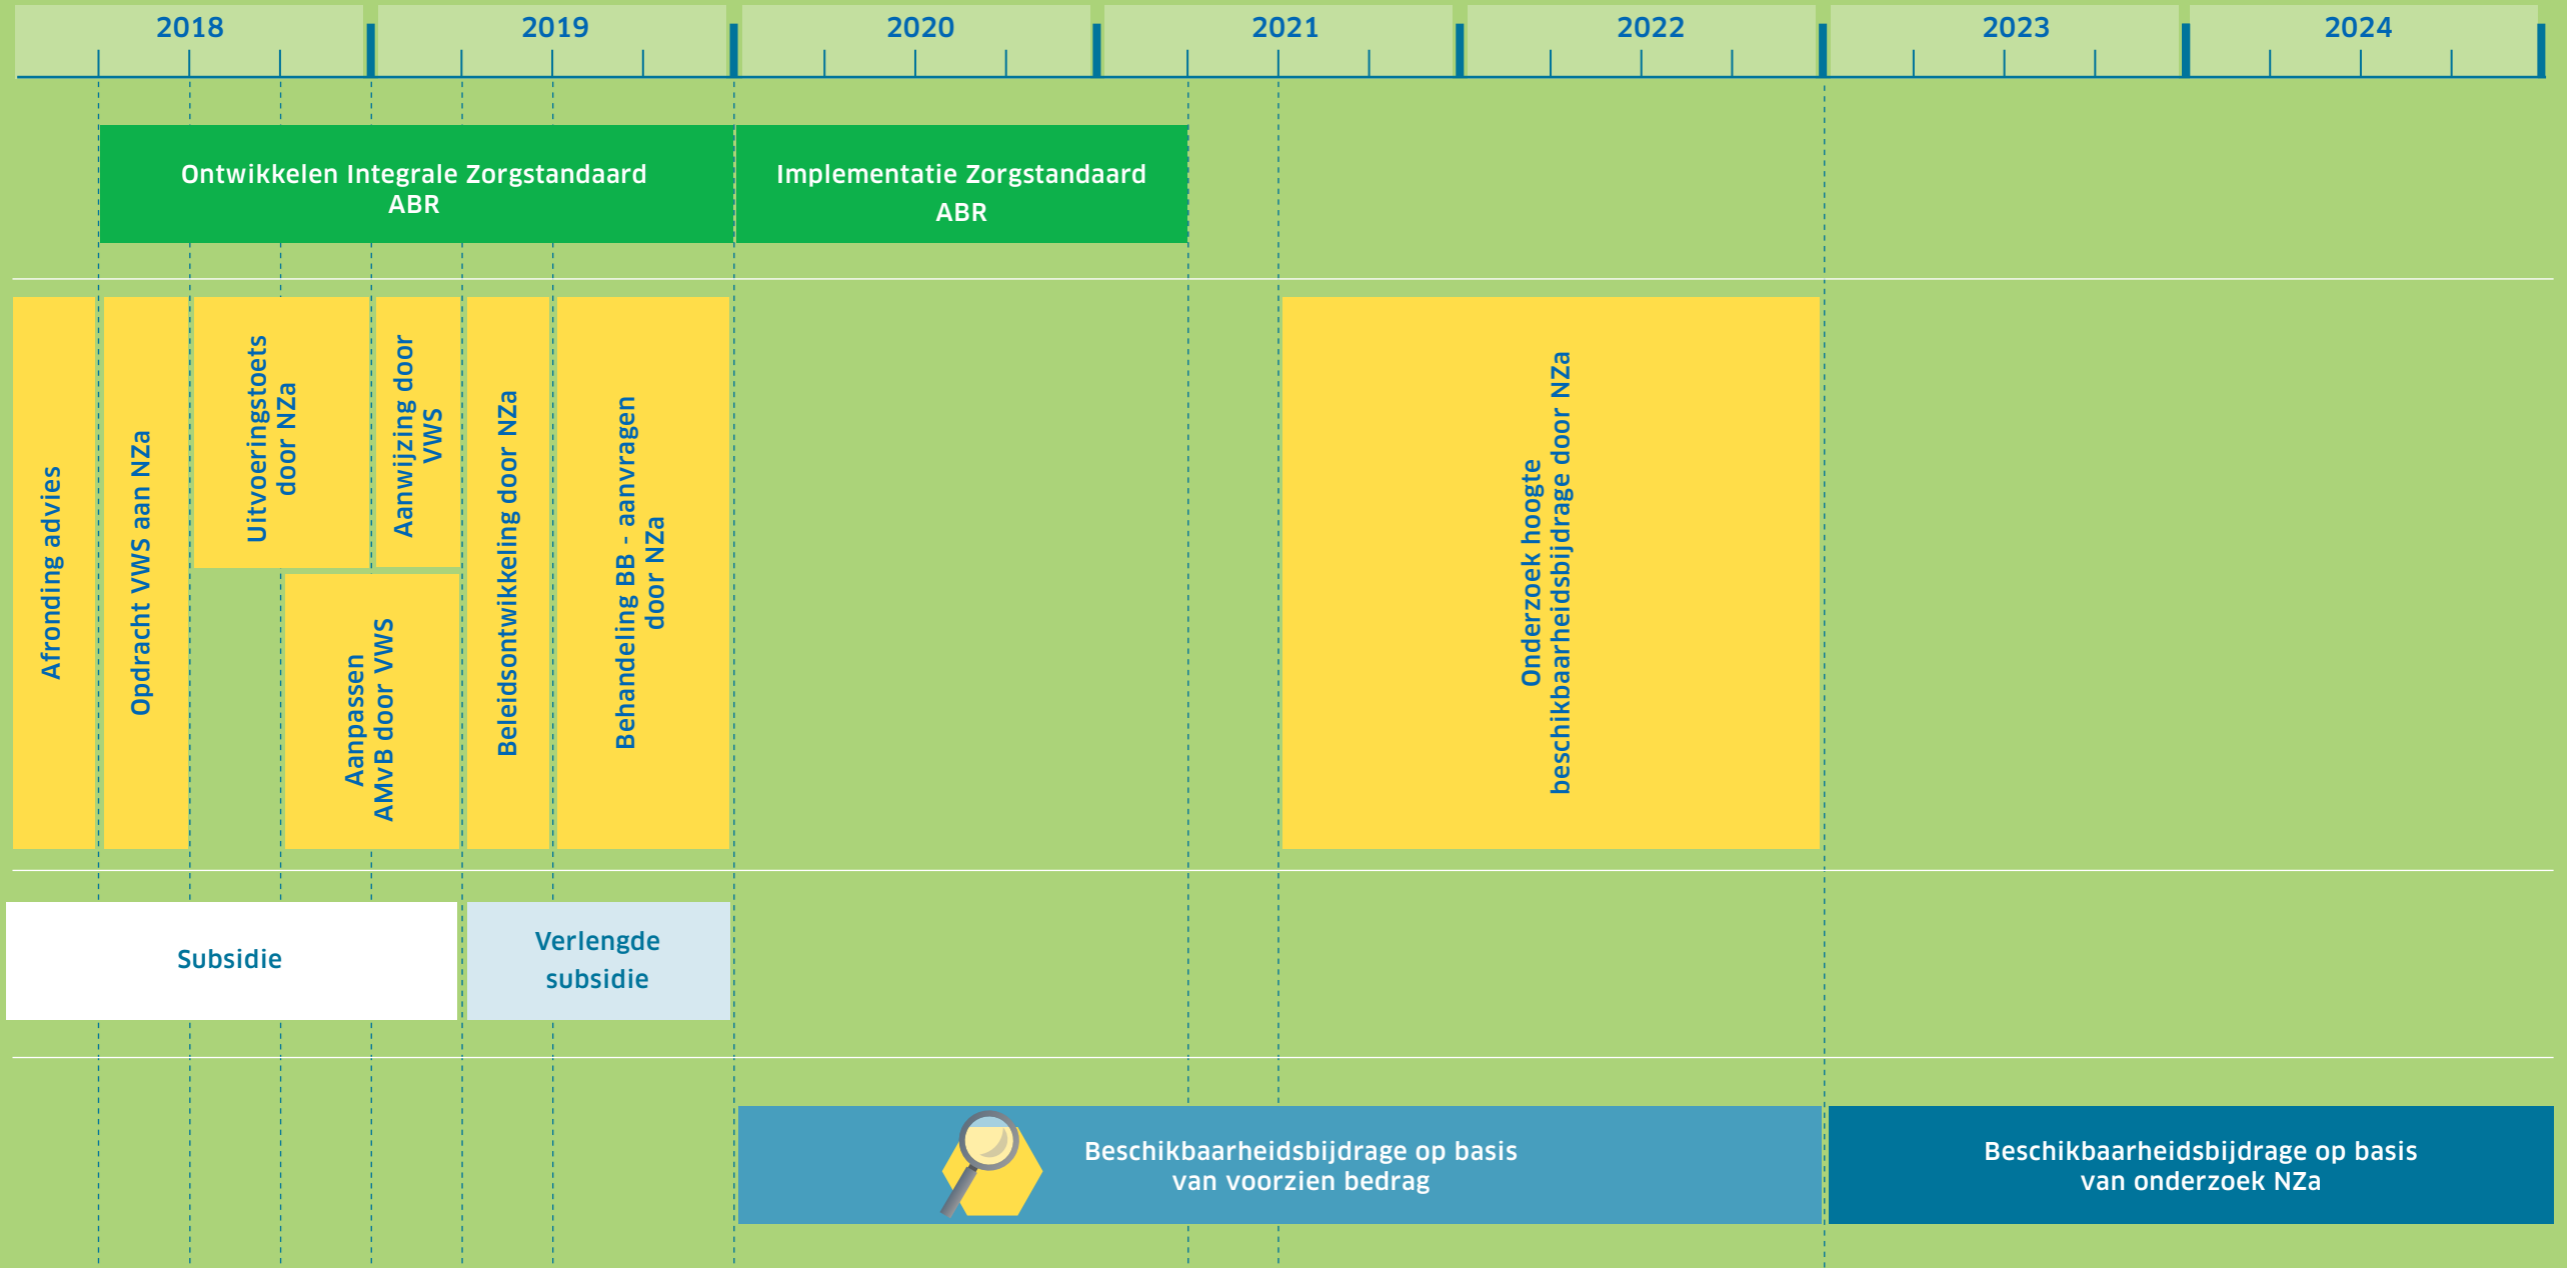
2018 2019 2020 2021 2022 2023 2024

Ontwikkelen Integrale Zorgstandaard ABR

Implementatie Zorgstandaard ABR

Afronding advies

Opdracht VWS aan NZa

Uitvoeringstoets door NZa

Aanwijzing door VWS

Aanpassen AMvB door VWS

Beleidsontwikkeling door NZa

Behandeling BB - aanvragen door NZa

Onderzoek hoogte beschikbaarheidsbijdrage door NZa

Subsidie

Verlengde subsidie

Beschikbaarheidsbijdrage op basis van voorzien bedrag

Beschikbaarheidsbijdrage op basis van onderzoek NZa